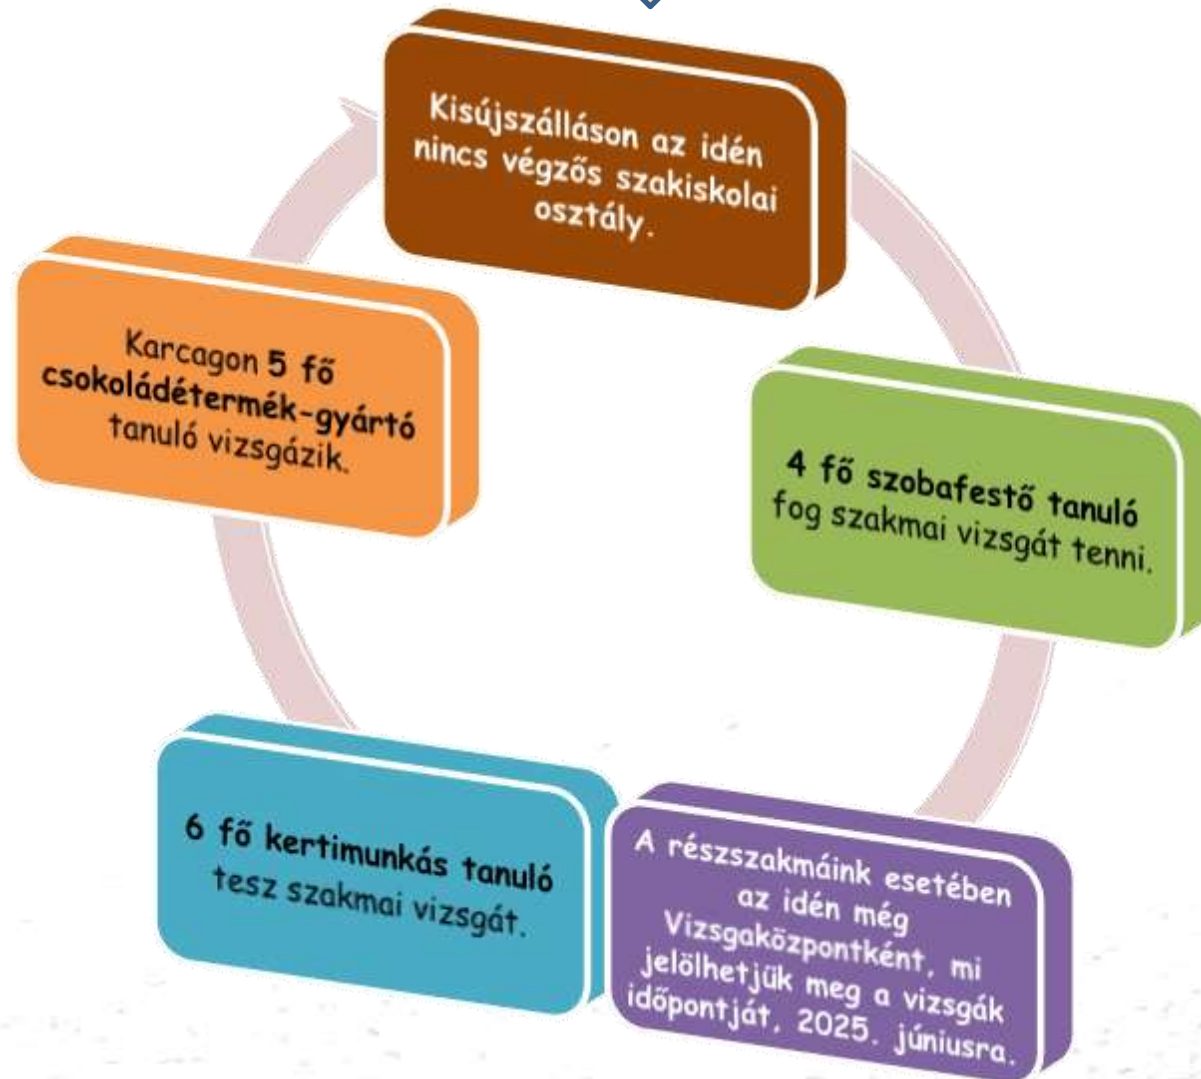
Kisújszálláson az idén nincs végzős szakiskolai osztály.

4 fő szobafestő tanuló fog szakmai vizsgát tenni.

A részszakmáink esetében az idén még Vizsgaközpontként, mi jelölhetjük meg a vizsgák időpontját, 2025. júniusra.

6 fő kertimunkás tanuló tesz szakmai vizsgát.

Karcagon 5 fő csokoládétermék-gyártó tanuló vizsgázik.